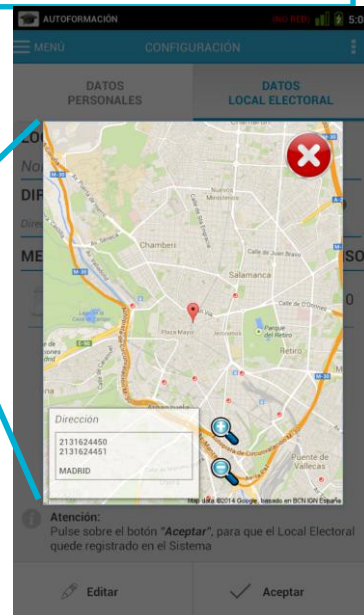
AUTOFORMACIÓN

5:0

MENÚ

CONFIGURACIÓN

DATOS PERSONALES

DATOS LOCAL ELECTORAL

Chamberí

Salamanca

Calle de Juan Bravo

Nuevos Ministerios

Gran Vía

Calle de O'Donnell

Plaza Mayor

Parque del Retiro

Retiro

Madrid

Casa de Campo

Puente de Vallecas

Dirección

2131624450
2131624451

MADRID

Map data ©2014 Google, basado en BCN IGN España

Atención:
Pulse sobre el botón "Aceptar", para que el Local Electoral quede registrado en el Sistema

Editar

Aceptar